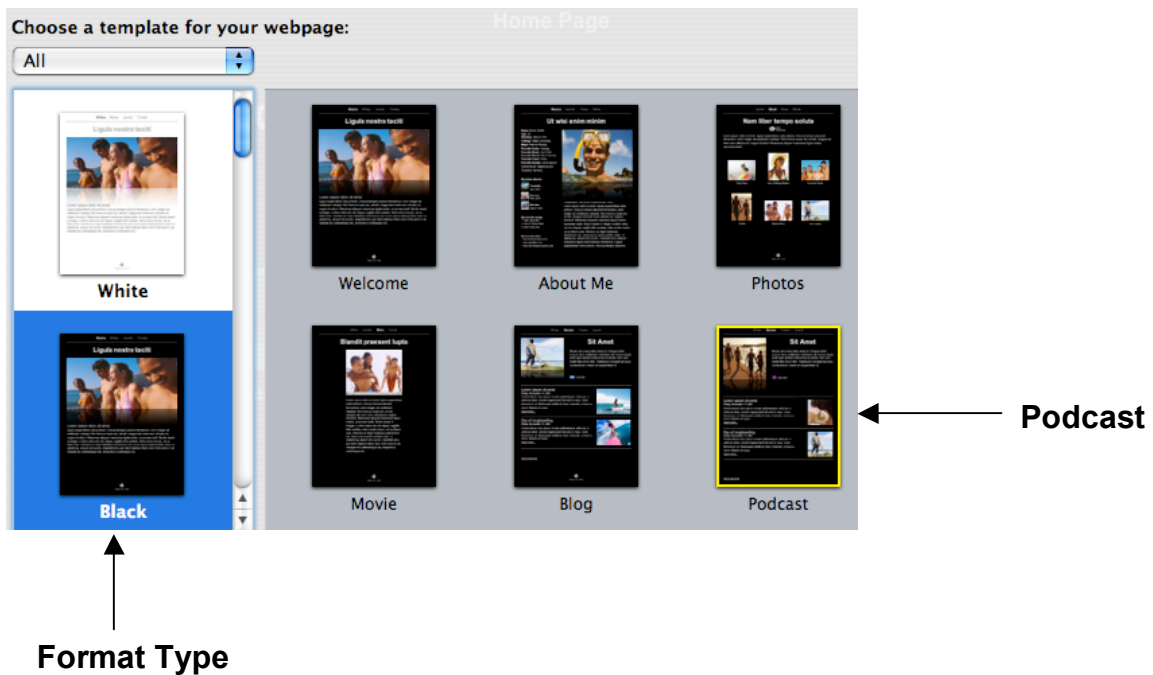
Choose a template for your webpage:

Home Page

All

Ligula nostra taciti

White

Ligula nostra taciti

Black

Ligula nostra taciti

Welcome

Ut wisi enim minim

About Me

Nam liber tempo soluta

Photos

Blandit praesent lupta

Movie

Sit Amet

Blog

Sit Amet

Podcast

Podcast

Format Type